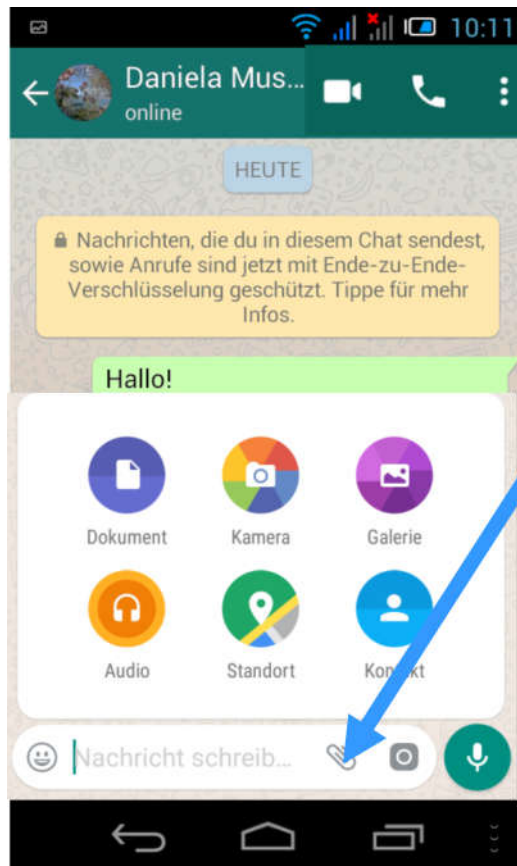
10:11

Daniela Mus...
online

HEUTE

Nachrichten, die du in diesem Chat sendest, sowie Anrufe sind jetzt mit Ende-zu-Ende-Verschlüsselung geschützt. Tippe für mehr Infos.

Hallo!

Dokument

Kamera

Galerie

Audio

Standort

Kon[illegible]kt

Nachricht schreib...